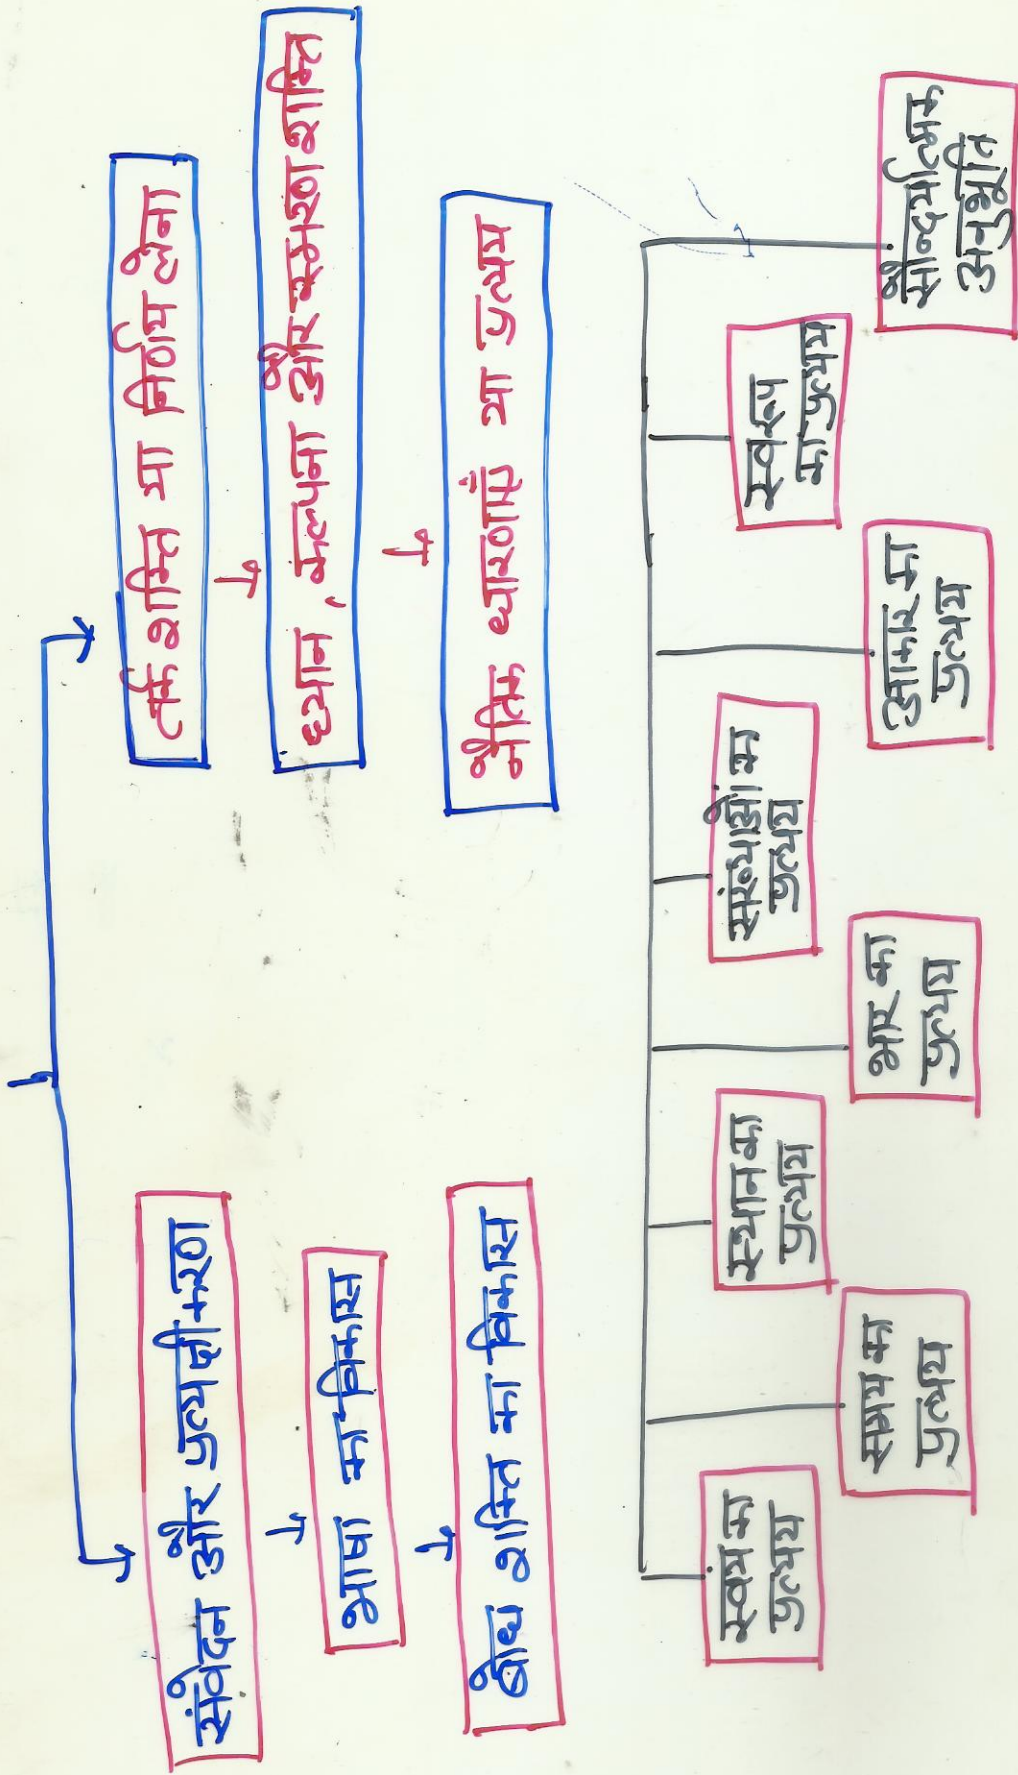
संवेदन और प्रत्यक्षीकरण
भाषा का विकास
बोध शक्ति का विकास

तर्क शक्ति का निर्णय लेना
ध्यान, कल्पना और स्मरण शक्ति
मौलिक धारणाओं का प्रयोग

संवेग का प्रयोग
समय का प्रत्यय
आकार का प्रत्यय
भार का प्रत्यय
संख्यात्मक का प्रत्यय
आकार का प्रत्यय
स्थान का प्रत्यय
मौलिक स्मरण अनुभूति